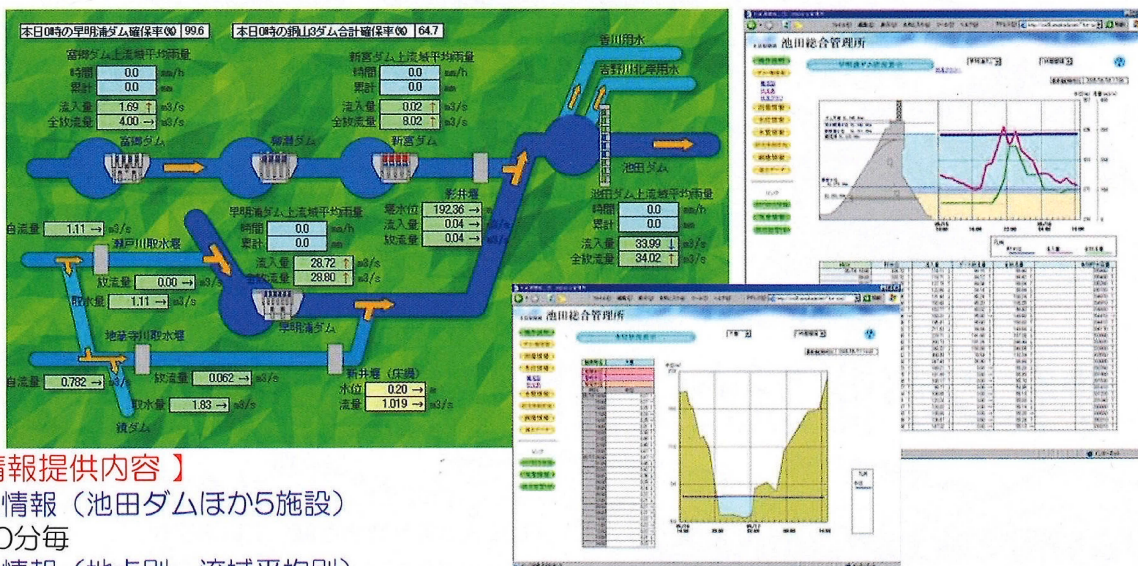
本日0時の早明浦ダム確保率(%) 99.6
本日0時の銅山川3ダム合計確保率(%) 64.7

富郷ダム上流域平均雨量
時間 0.0 mm/h
累計 0.0 mm
流入量 1.69 ↑ m3/s
全放流量 4.00 → m3/s

新宮ダム上流域平均雨量
時間 0.0 mm/h
累計 0.0 mm
流入量 0.02 ↑ m3/s
全放流量 8.02 ↑ m3/s

香川用水
吉野川北岸用水

富郷ダム
柳瀬ダム
新宮ダム

池田ダム

影井堰
貯水位 192.36 →
流入量 0.04 →
放流量 0.04 →

池田ダム上流域平均雨量
時間 0.0 mm/h
累計 0.0 mm
流入量 33.99 ↓ m3/s
全放流量 34.02 ↑ m3/s

早明浦ダム上流域平均雨量
時間 0.0 mm/h
累計 0.0 mm
流入量 28.72 ↑ m3/s
全放流量 28.80 ↑ m3/s

自流量 1.11 → m3/s
瀬戸川取水堰
放流量 0.00 → m3/s
取水量 1.11 → m3/s

早明浦ダム

地蔵寺川取水堰
自流量 0.782 → m3/s
放流量 0.062 → m3/s
取水量 1.83 → m3/s
鏡ダム

新井堰（床堰）
水位 0.20 →
流量 1.019 → m3/s

池田総合管理所

池田総合管理所

情報提供内容】
情報（池田ダムほか5施設）
0分毎
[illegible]